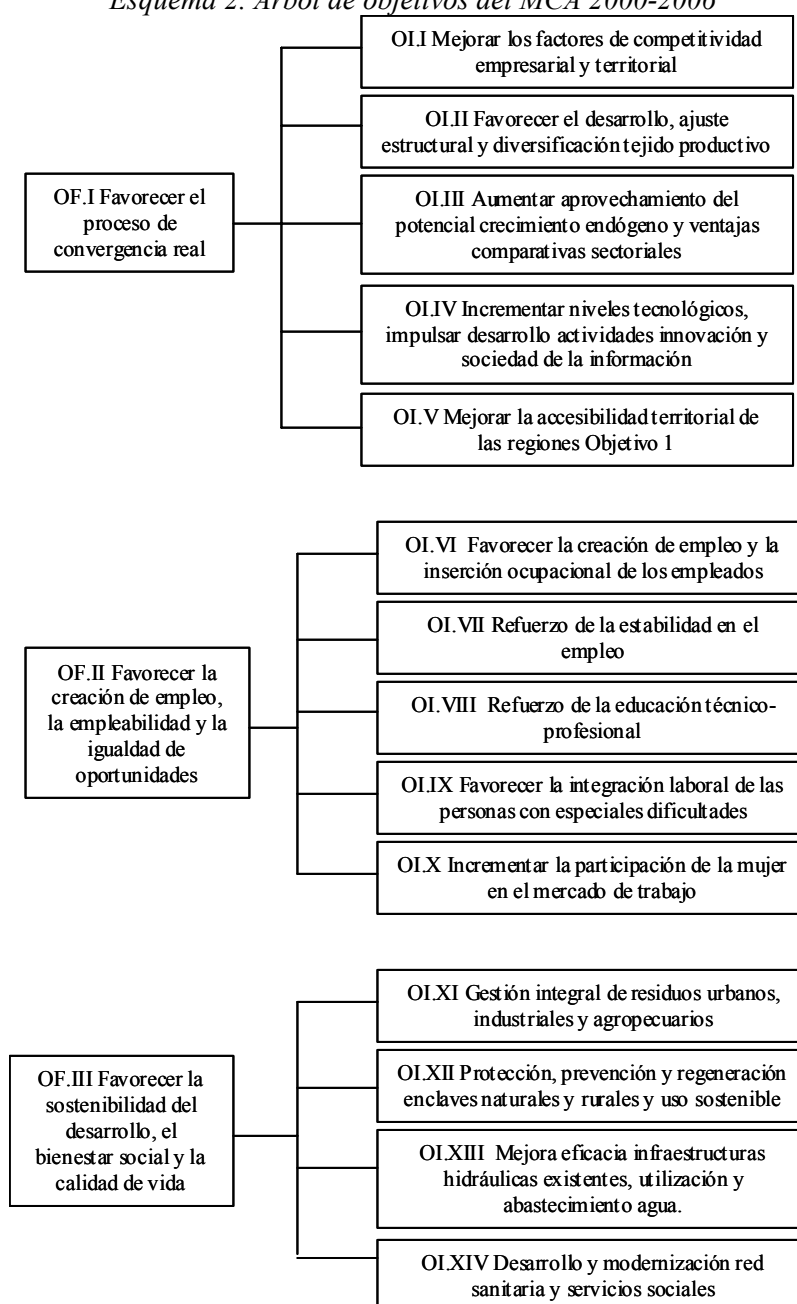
Esquema 2. Árbol de objetivos del MCA 2000-2006

OF.I Favorecer el proceso de convergencia real

OI.I Mejorar los factores de competitividad empresarial y territorial

OI.II Favorecer el desarrollo, ajuste estructural y diversificación tejido productivo

OI.III Aumentar aprovechamiento del potencial crecimiento endógeno y ventajas comparativas sectoriales

OI.IV Incrementar niveles tecnológicos, impulsar desarrollo actividades innovación y sociedad de la información

OI.V Mejorar la accesibilidad territorial de las regiones Objetivo 1

OF.II Favorecer la creación de empleo, la empleabilidad y la igualdad de oportunidades

OI.VI Favorecer la creación de empleo y la inserción ocupacional de los empleados

OI.VII Refuerzo de la estabilidad en el empleo

OI.VIII Refuerzo de la educación técnico-profesional

OI.IX Favorecer la integración laboral de las personas con especiales dificultades

OI.X Incrementar la participación de la mujer en el mercado de trabajo

OF.III Favorecer la sostenibilidad del desarrollo, el bienestar social y la calidad de vida

OI.XI Gestión integral de residuos urbanos, industriales y agropecuarios

OI.XII Protección, prevención y regeneración enclaves naturales y rurales y uso sostenible

OI.XIII Mejora eficacia infraestructuras hidráulicas existentes, utilización y abastecimiento agua.

OI.XIV Desarrollo y modernización red sanitaria y servicios sociales